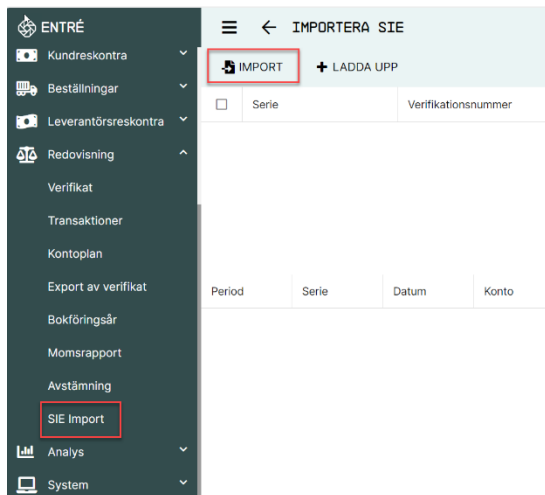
ENTRÉ

Kundreskontra

Beställningar

Leverantörsreskontra

Redovisning

Verifikat

Transaktioner

Kontoplan

Export av verifikat

Bokföringsår

Momsrapport

Avstämning

SIE Import

Analys

System

IMPORTERA SIE

IMPORT

+ LADDA UPP

| | Serie | Verifikationsnummer |
|---|---|---|

| Period | Serie | Datum | Konto |
|---|---|---|---|